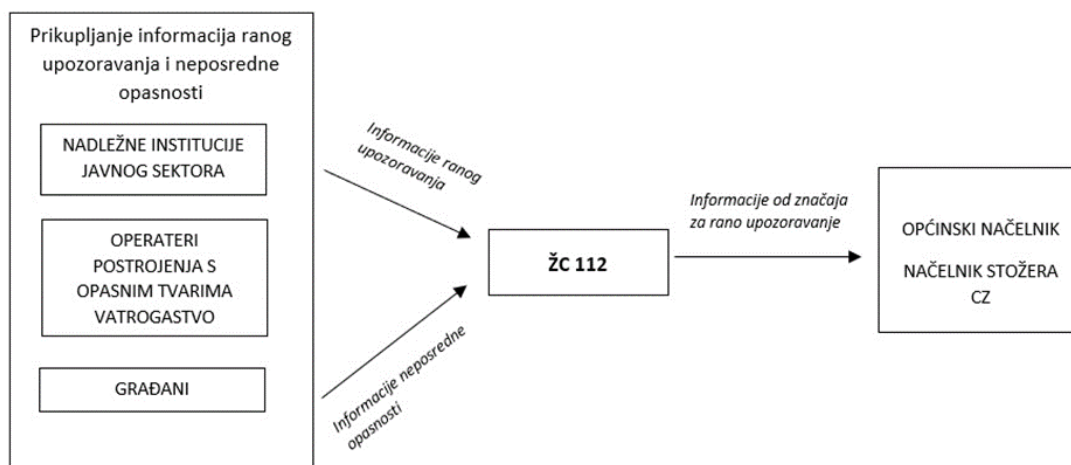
Prikupljanje informacija ranog upozoravanja i neposredne opasnosti

NADLEŽNE INSTITUCIJE JAVNOG SEKTORA

OPERATERI POSTROJENJA S OPASNIM TVARIMA VATROGASTVO

GRAĐANI

Informacije ranog upozoravanja

Informacije neposredne opasnosti

ŽC 112

Informacije od značaja za rano upozoravanje

OPĆINSKI NAČELNIK

NAČELNIK STOŽERA CZ